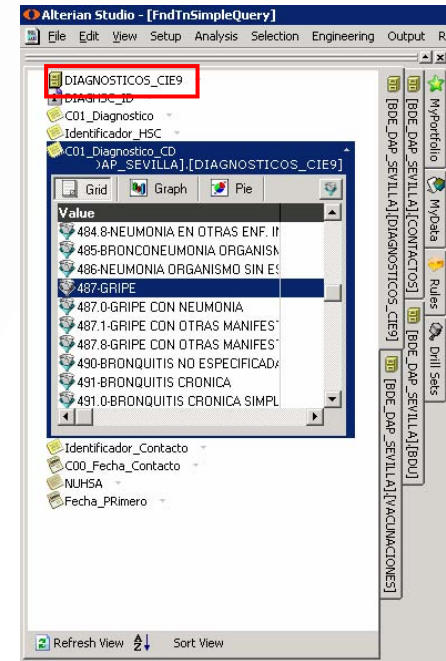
Alterian Studio - [FndTnSimpleQuery]

File Edit View Setup Analysis Selection Engineering Output R

DIAGNOSTICOS_CIE9
DIAGHSC_ID
C01_Diagnostico
Identificador_HSC
C01_Diagnostico_CD
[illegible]DAP_SEVILLA].[DIAGNOSTICOS_CIE9]

Grid Graph Pie

Value
484.8-NEUMONIA EN OTRAS ENF. I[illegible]
485-BRONCONEUMONIA ORGANISM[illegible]
486-NEUMONIA ORGANISMO SIN E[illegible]
487-GRIPE
487.0-GRIPE CON NEUMONIA
487.1-GRIPE CON OTRAS MANIFEST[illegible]
487.8-GRIPE CON OTRAS MANIFEST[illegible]
490-BRONQUITIS NO ESPECIFICADA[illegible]
491-BRONQUITIS CRONICA
491.0-BRONQUITIS CRONICA SIMPL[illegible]

Identificador_Contacto
C00_Fecha_Contacto
NUHSA
Fecha_PRimero

Refresh View Sort View

[BDE_DAP_SEVILLA].[DIAGNOSTICOS_CIE9]
[BDE_DAP_SEVILLA].[CONTACTOS]
[BDE_DAP_SEVILLA].[BDU]
[BDE_DAP_SEVILLA].[VACUNACIONES]
MyPortfolio
MyData
Rules
Drill Sets